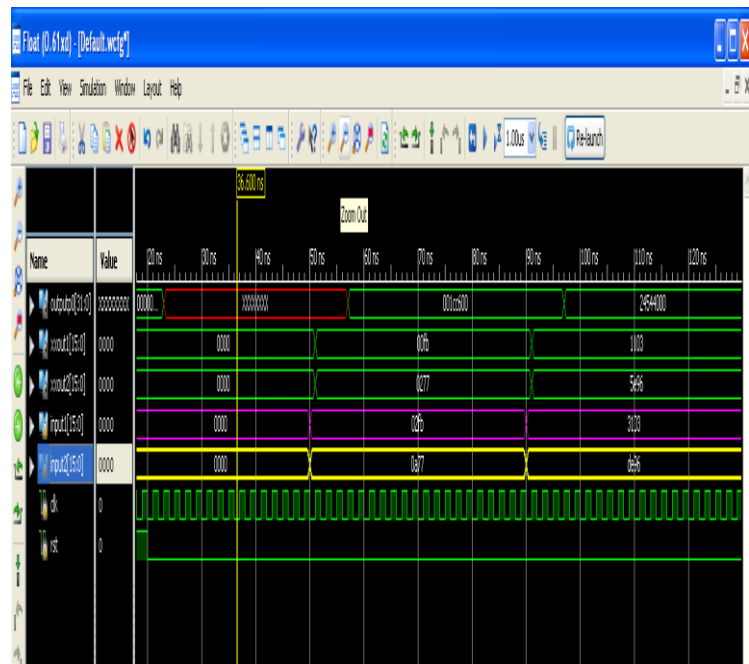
Float (O.61xd) - [Default.wcfg*]

File Edit View Simulation Window Layout Help

1.00us

Re-launch

36.600 ns

Zoom Out

| Name | Value |
|---|---|
| outputp[31:0] | XXXXXXXX |
| xxout1[15:0] | 0000 |
| xxout2[15:0] | 0000 |
| input1[15:0] | 0000 |
| input2[15:0] | 0000 |
| clk | 0 |
| rst | 0 |

20 ns 30 ns 40 ns 50 ns 60 ns 70 ns 80 ns 90 ns 100 ns 110 ns 120 ns

0000... XXXXXXXX 001cc600 2454000

0000 00fb 1103

0000 0277 5e96

0000 02fb 3103

0000 0a77 de96